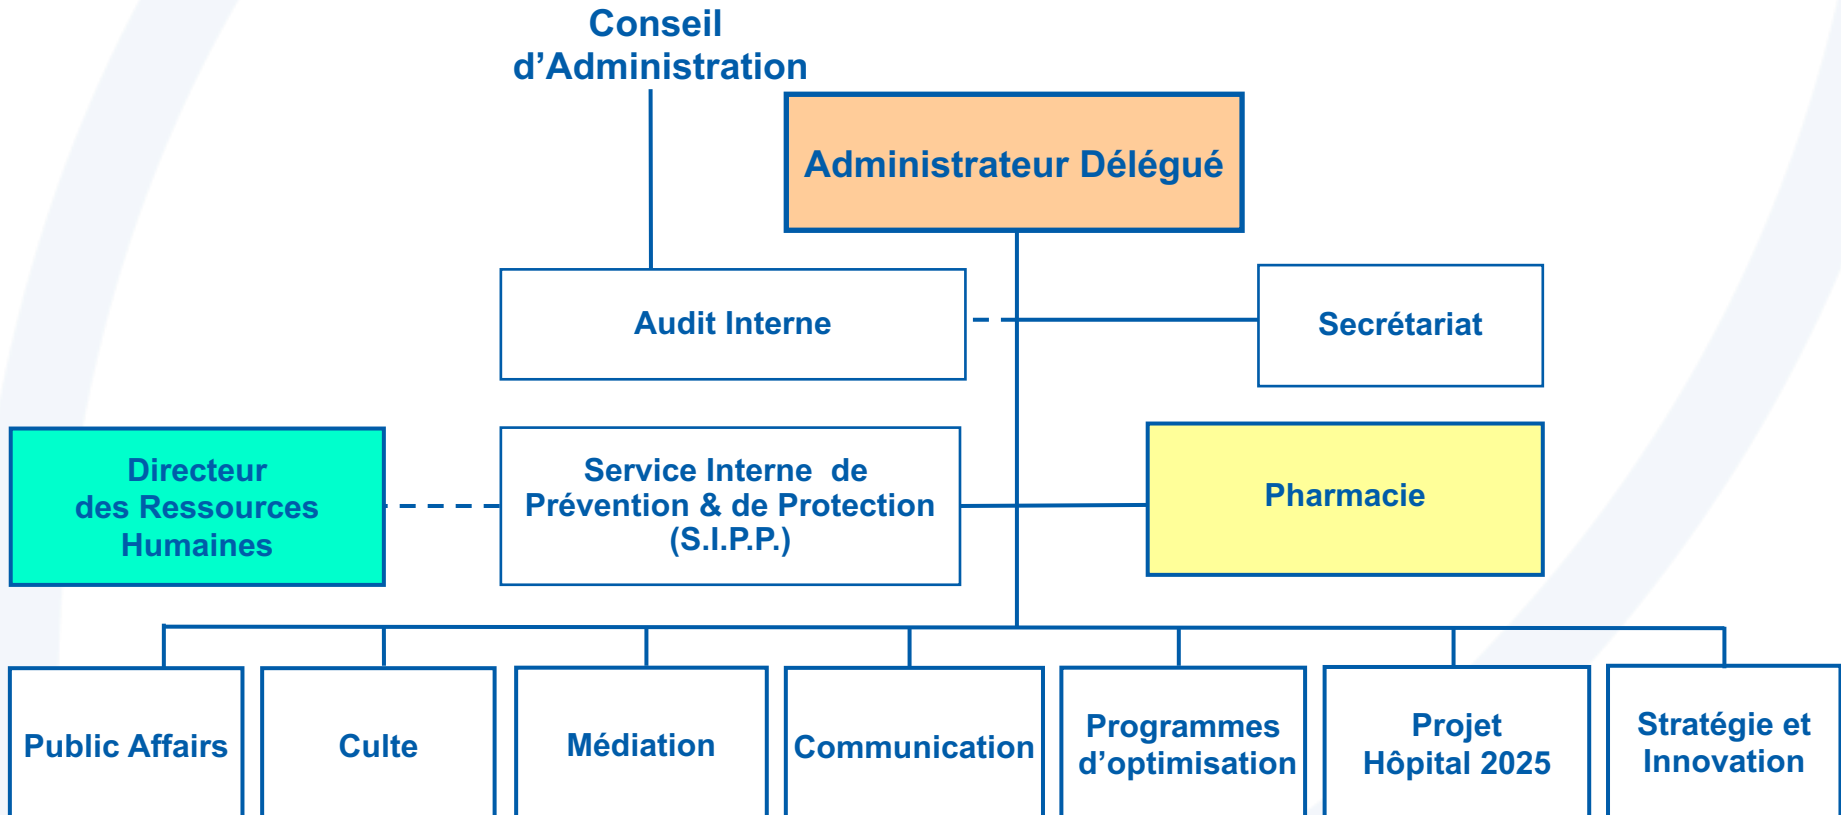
Conseil d’Administration

Administrateur Délégué

Audit Interne

Secrétariat

Directeur des Ressources Humaines

Service Interne de Prévention & de Protection (S.I.P.P.)

Pharmacie

Public Affairs

Culte

Médiation

Communication

Programmes d’optimisation

Projet Hôpital 2025

Stratégie et Innovation